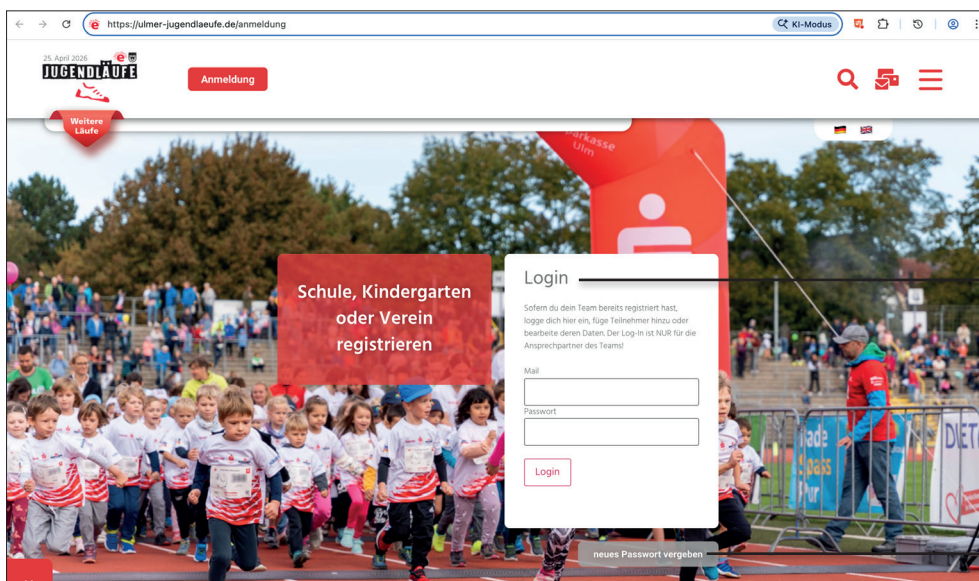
https://ulmer-jugendlaeufe.de/anmeldung

KI-Modus

25. April 2026

JUGENDLÄUFE

Anmeldung

Weitere Läufe

Sparkasse Ulm

Schule, Kindergarten oder Verein registrieren

Login

Sofern du dein Team bereits registriert hast, logge dich hier ein, füge Teilnehmer hinzu oder bearbeite deren Daten. Der Log-In ist NUR für die Ansprechpartner des Teams!

Mail

Passwort

Login

neues Passwort vergeben